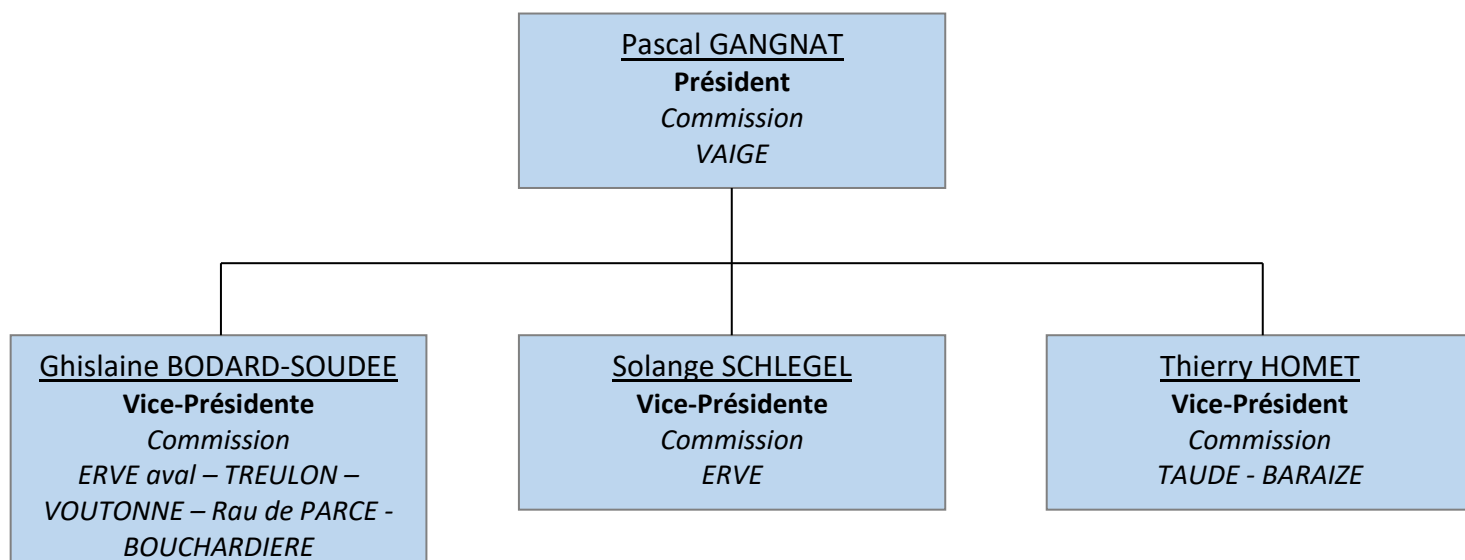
Pascal GANGNAT
**Président**
*Commission*
*VAIGE*

Ghislaine BODARD-SOUDEE
**Vice-Présidente**
*Commission*
*ERVE aval – TREULON – VOUTONNE – Rau de PARCE - BOUCHARDIERE*

Solange SCHLEGEL
**Vice-Présidente**
*Commission*
*ERVE*

Thierry HOMET
**Vice-Président**
*Commission*
*TAUDE - BARAIZE*